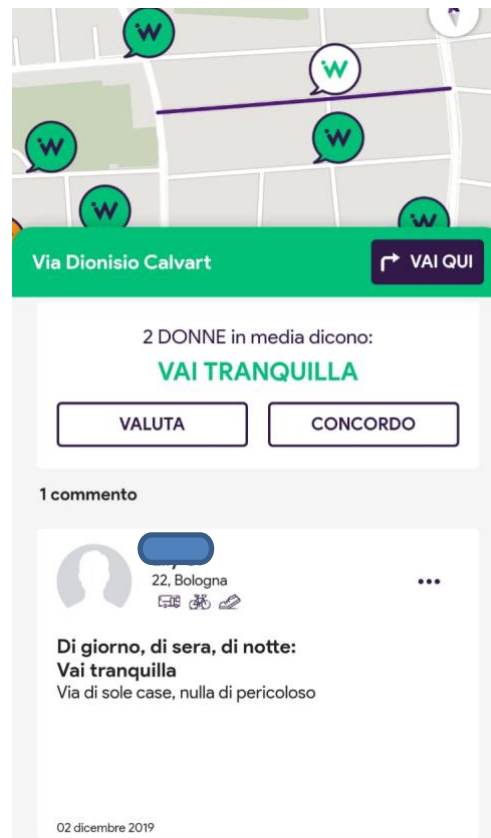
Via Dionisio Calvart

VAI QUI

2 DONNE in media dicono:

VAI TRANQUILLA

VALUTA

CONCORDO

1 commento

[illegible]
22, Bologna

•••

Di giorno, di sera, di notte:
Vai tranquilla
Via di sole case, nulla di pericoloso

02 dicembre 2019